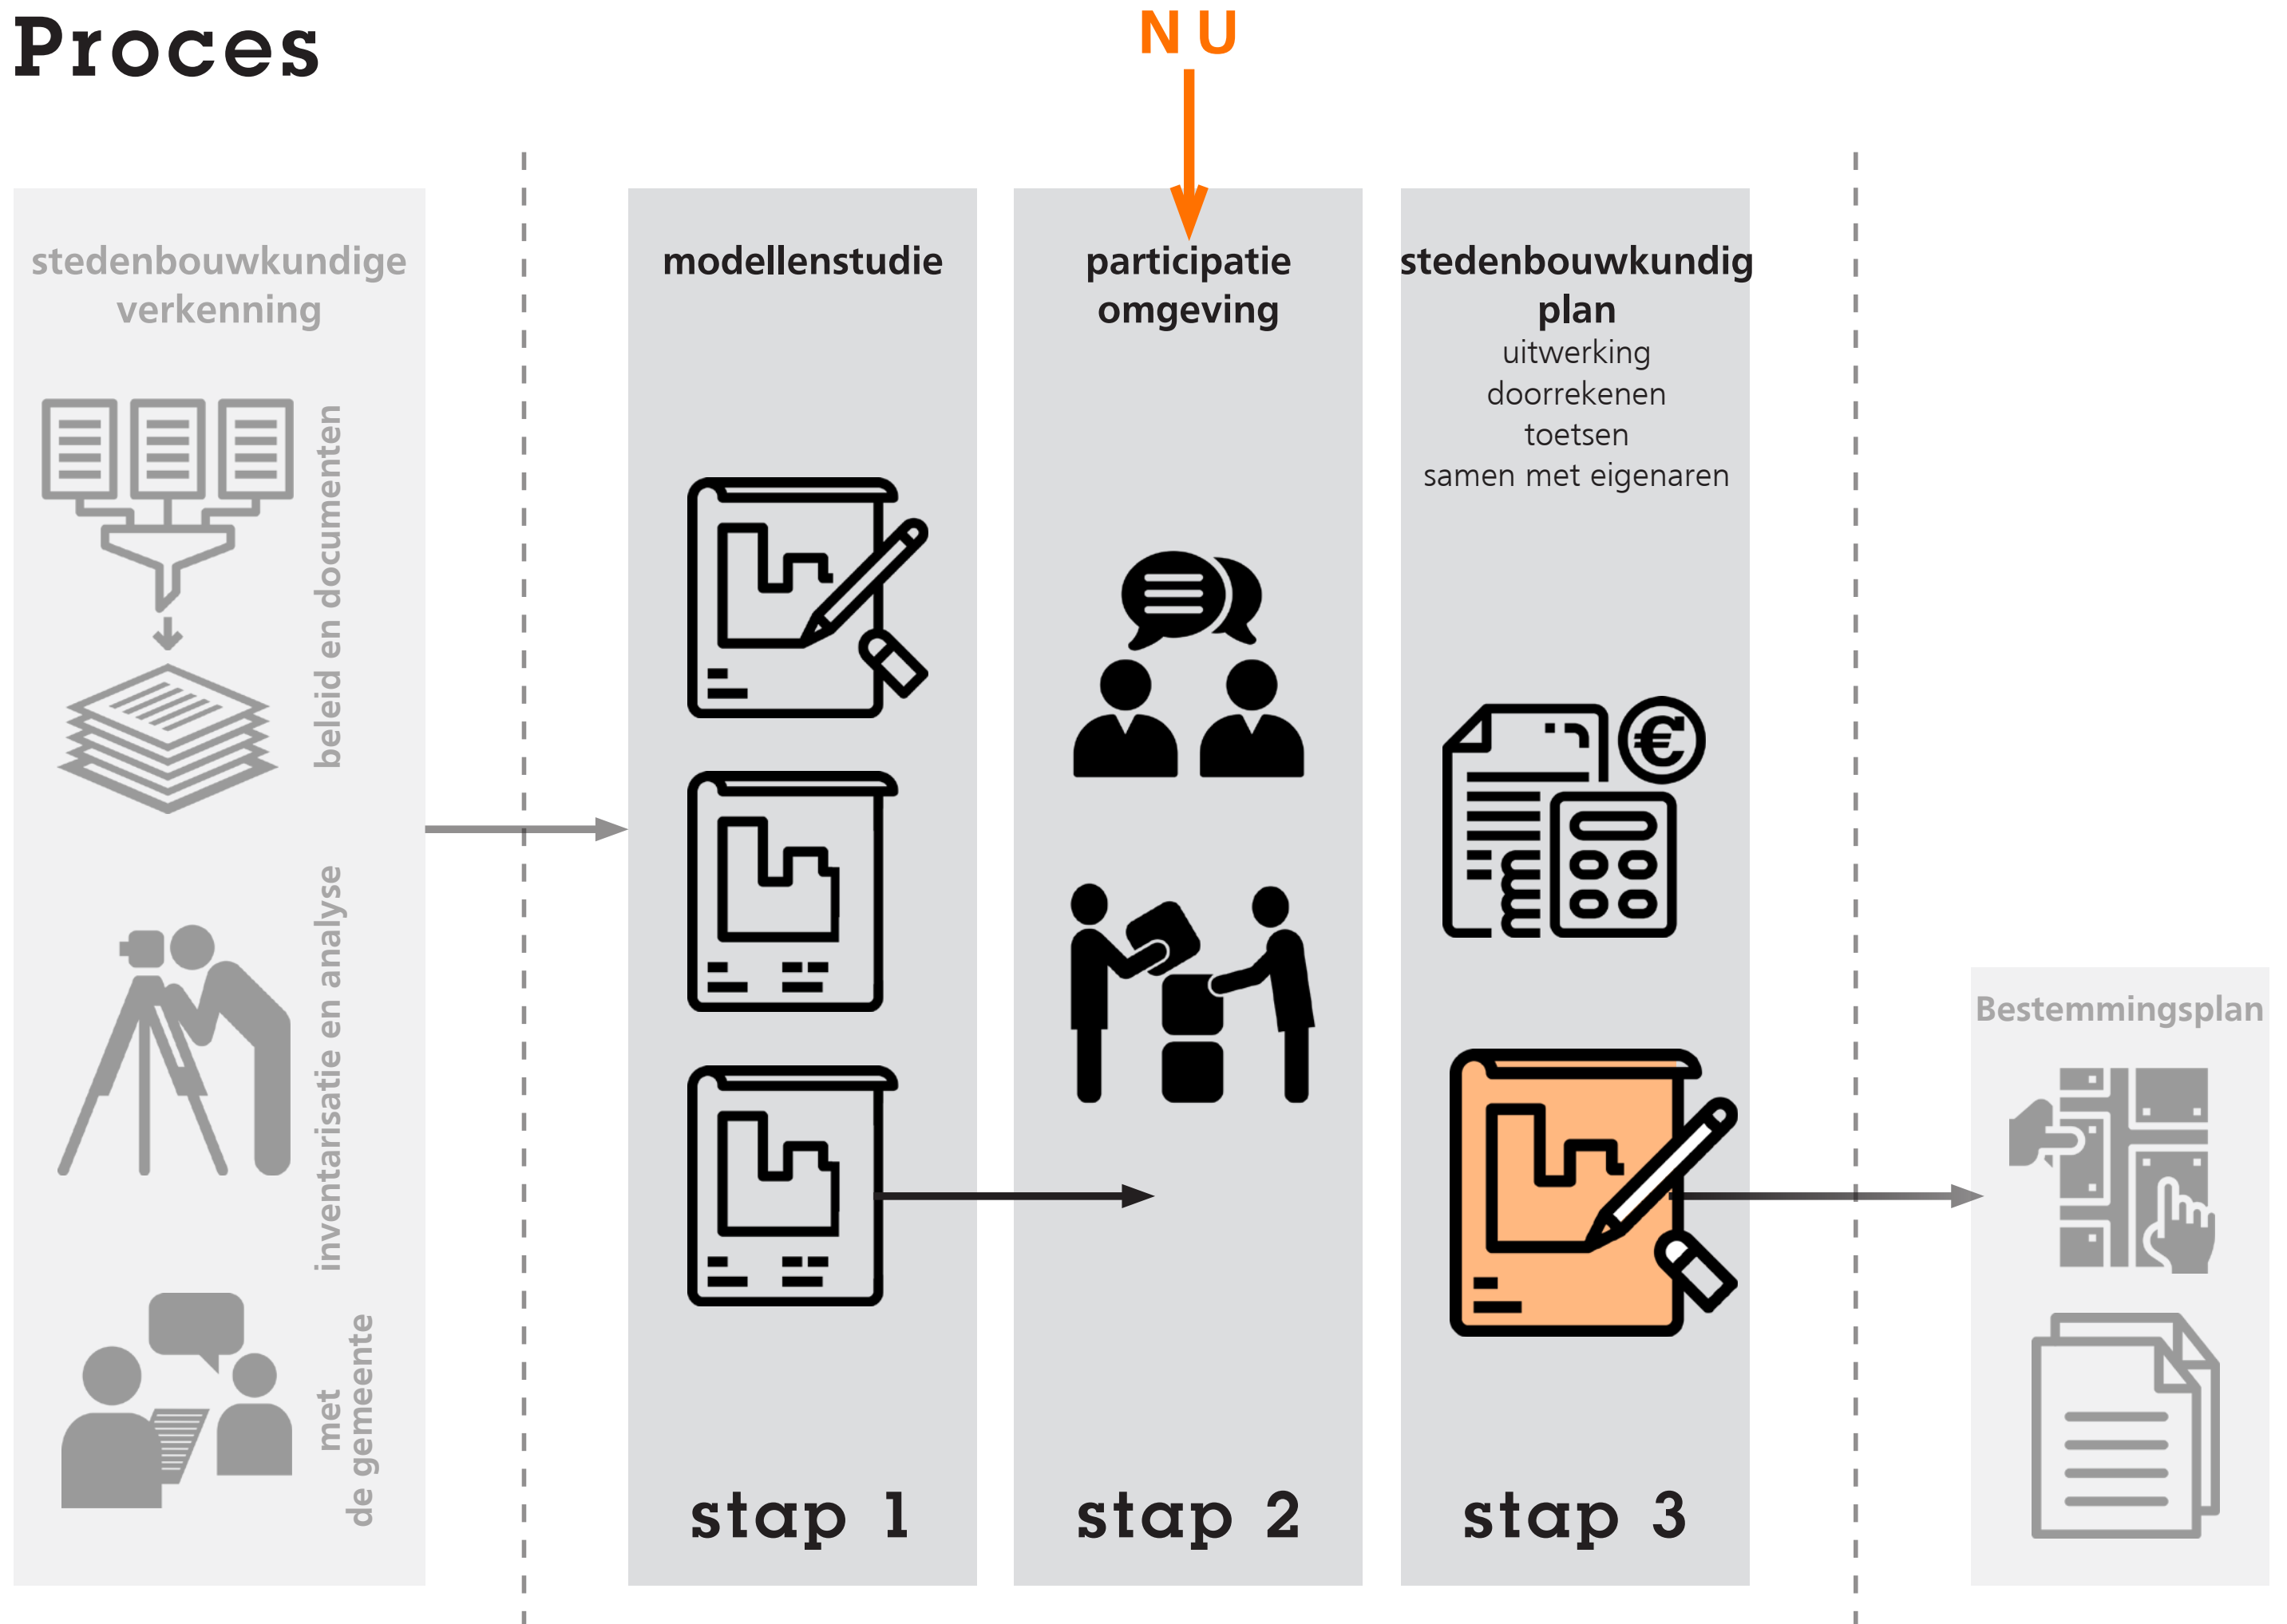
Proces

NU

stedenbouwkundige verkenning

beleid en documenten

inventarisatie en analyse

met de gemeente

modellenstudie

stap 1

participatie omgeving

stap 2

stedenbouwkundig plan
uitwerking
doorrekenen
toetsen
samen met eigenaren

stap 3

Bestemmingsplan